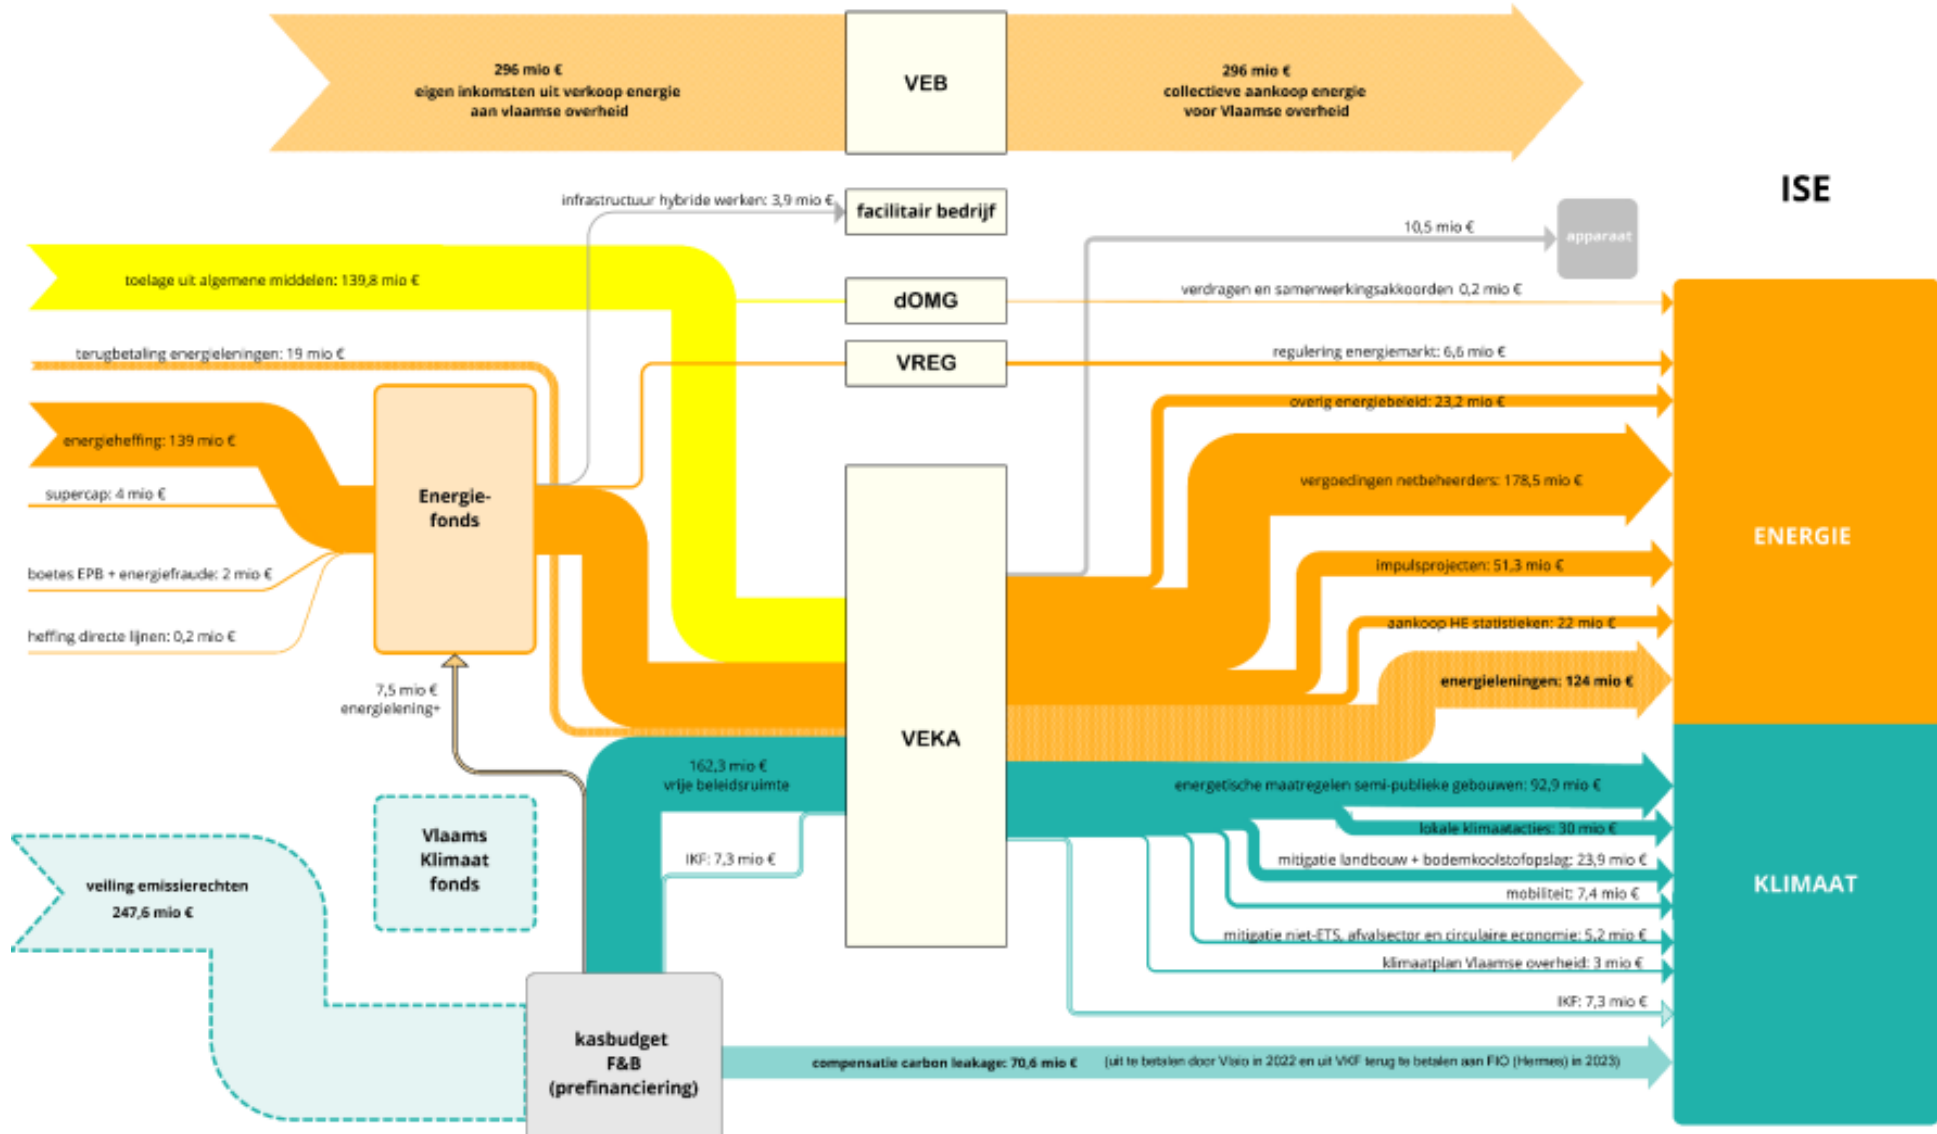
296 mio €
eigen inkomsten uit verkoop energie
aan vlaamse overheid

VEB

296 mio €
collectieve aankoop energie
voor Vlaamse overheid

ISE

infrastructuur hybride werken: 3,9 mio €

facilitair bedrijf

10,5 mio €

apparaat

toelage uit algemene middelen: 139,8 mio €

dOMG

verdragen en samenwerkingsakkoorden 0,2 mio €

terugbetaling energieleningen: 19 mio €

VREG

regulering energiemarkt: 6,6 mio €

overig energiebeleid: 23,2 mio €

energieheffing: 139 mio €

Energie-
fonds

vergoedingen netbeheerders: 178,5 mio €

supercap: 4 mio €

ENERGIE

boetes EPB + energiefraude: 2 mio €

impulsprojecten: 51,3 mio €

heffing directe lijnen: 0,2 mio €

aankoop HE statistieken: 22 mio €

energieleningen: 124 mio €

7,5 mio €
energielening+

VEKA

162,3 mio €
vrije beleidsruimte

energetische maatregelen semi-publieke gebouwen: 92,9 mio €

lokale klimaatacties: 30 mio €

Vlaams
Klimaat
fonds

IKF: 7,3 mio €

mitigatie landbouw + bodemkoolstofopslag: 23,9 mio €

KLIMAAT

veiling emissierechten
247,6 mio €

mobiliteit: 7,4 mio €

mitigatie niet-ETS, afvalsector en circulaire economie: 5,2 mio €

klimaatplan Vlaamse overheid: 3 mio €

IKF: 7,3 mio €

kasbudget
F&B
(prefinanciering)

compensatie carbon leakage: 70,6 mio €

(uit te betalen door Vlaio in 2022 en uit VKF terug te betalen aan FIO (Hermes) in 2023)